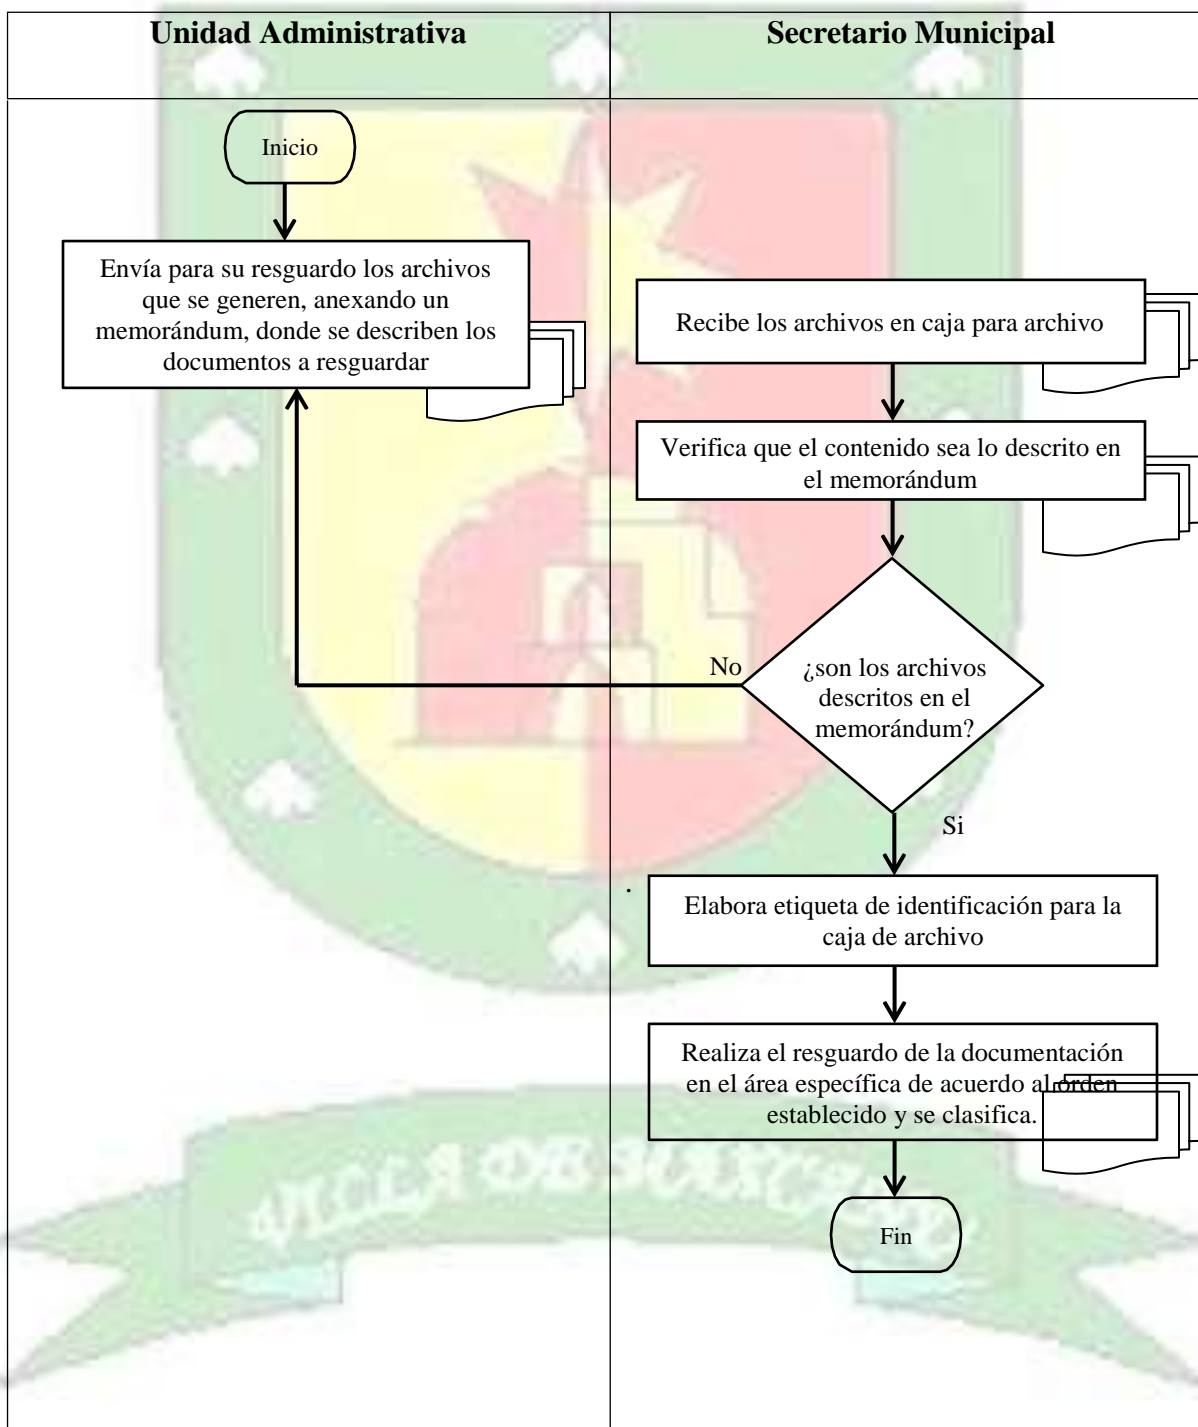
Unidad Administrativa

Secretario Municipal

Inicio

Envía para su resguardo los archivos que se generen, anexando un memorándum, donde se describen los documentos a resguardar

Recibe los archivos en caja para archivo

Verifica que el contenido sea lo descrito en el memorándum

No

¿son los archivos descritos en el memorándum?

Si

Elabora etiqueta de identificación para la caja de archivo

Realiza el resguardo de la documentación en el área específica de acuerdo al orden establecido y se clasifica.

Fin